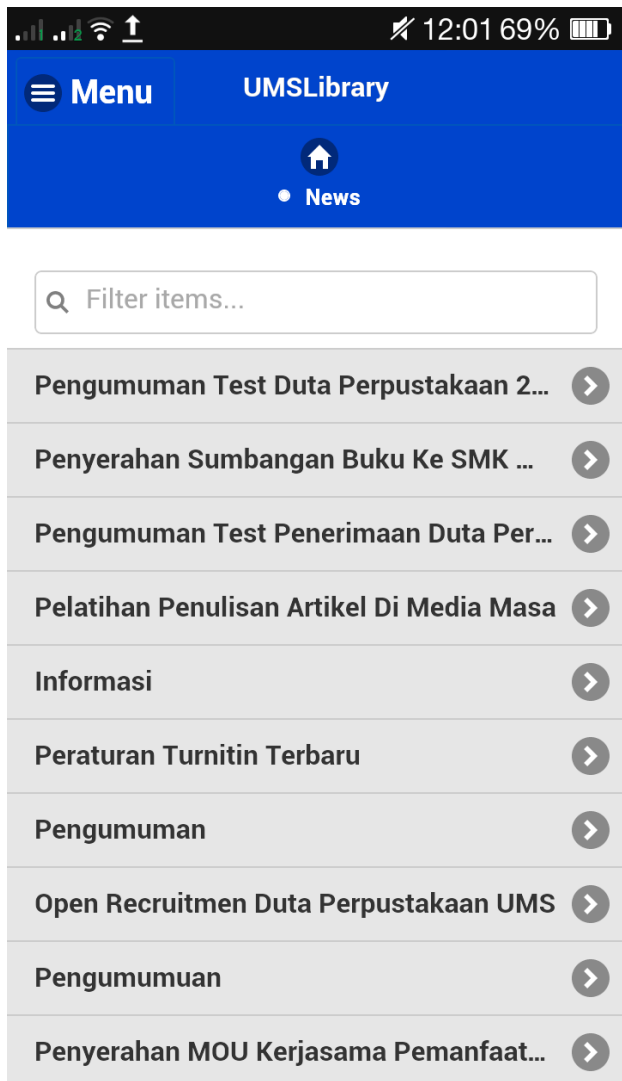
2 12:01 69%

Menu
UMSLibrary

News

Filter items...

Pengumuman Test Duta Perpustakaan 2...

Penyerahan Sumbangan Buku Ke SMK ...

Pengumuman Test Penerimaan Duta Per...

Pelatihan Penulisan Artikel Di Media Masa

Informasi

Peraturan Turnitin Terbaru

Pengumuman

Open Recruitmen Duta Perpustakaan UMS

Pengumumuan

Penyerahan MOU Kerjasama Pemanfaat...